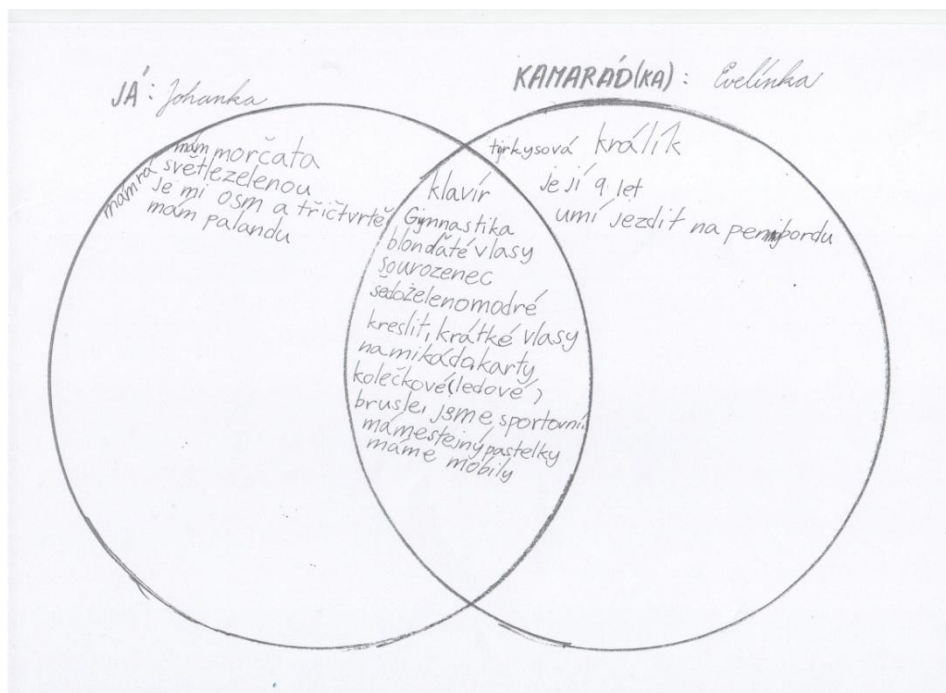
JÁ: Johanka

KAMARÁD(KA): Evelínka

mám morčata
mám rád světlezelenou
je mi osm a třičtvrtě
mám palandu

tyrkysová králík
je jí 9 let
umí jezdit na pennybordu

klavír
Gymnastika
blondaté vlasy
sourozenec
sedozelenomodré
kreslit, krátké vlasy
namikádakarty
kolečkové (ledové)
brusle, jsme sportovní
máme stejný pastelky
máme mobily